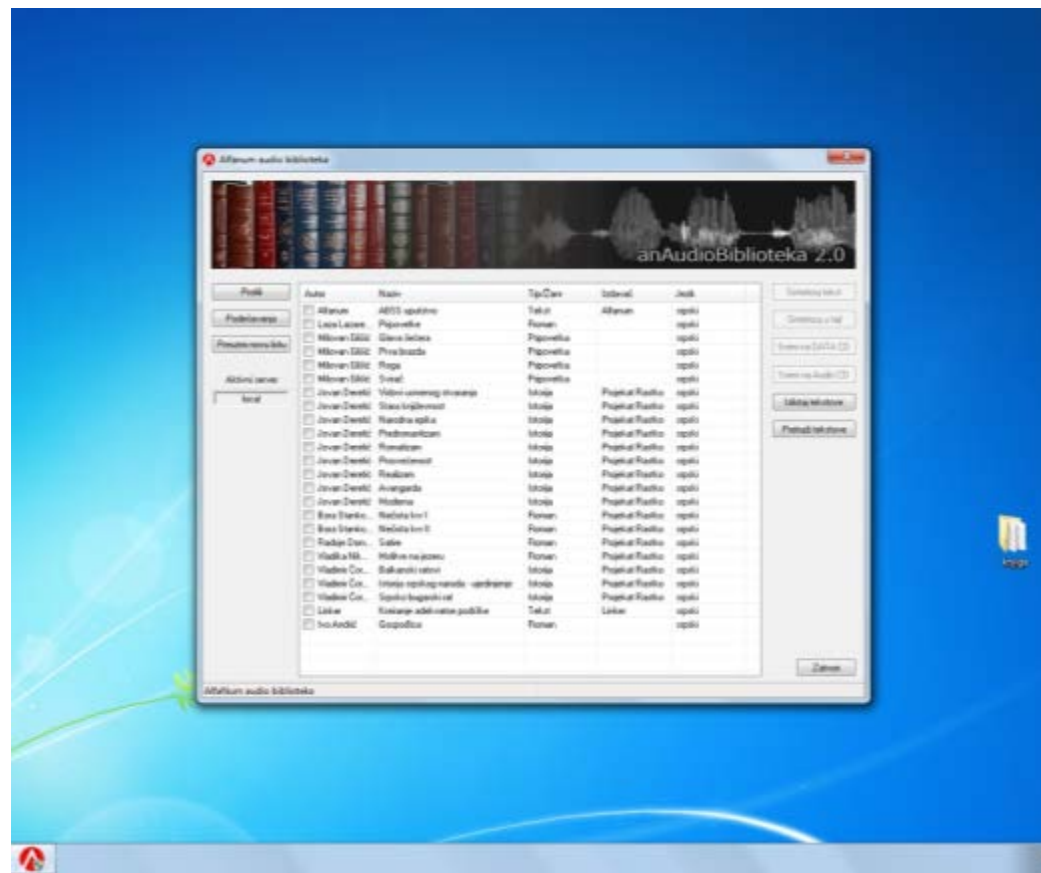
Alfanum audio biblioteka

anAudioBiblioteka 2.0

Profili
Podešavanja
Preuzmi novu listu
Aktivni server
local

| Autor | Naziv | Tip/Žanr | Izdavač | Jezik |
|---|---|---|---|---|
| Alfanum | ABSS uputstvo | Tekst | Alfanum | srpski |
| Laza Lazare... | Pripovetke | Roman | | srpski |
| Milovan Glišić | Glava šećera | Pripovetka | | srpski |
| Milovan Glišić | Prva brazda | Pripovetka | | srpski |
| Milovan Glišić | Roga | Pripovetka | | srpski |
| Milovan Glišić | Svinjar | Pripovetka | | srpski |
| Jovan Deretić | Vidovi usmenog stvaranja | Istorija | Projekat Rastko | srpski |
| Jovan Deretić | Stara književnost | Istorija | Projekat Rastko | srpski |
| Jovan Deretić | Narodna epika | Istorija | Projekat Rastko | srpski |
| Jovan Deretić | Predromantizam | Istorija | Projekat Rastko | srpski |
| Jovan Deretić | Romantizam | Istorija | Projekat Rastko | srpski |
| Jovan Deretić | Prosvećenost | Istorija | Projekat Rastko | srpski |
| Jovan Deretić | Realizam | Istorija | Projekat Rastko | srpski |
| Jovan Deretić | Avangarda | Istorija | Projekat Rastko | srpski |
| Jovan Deretić | Moderna | Istorija | Projekat Rastko | srpski |
| Bora Stanko... | Nečista krv I | Roman | Projekat Rastko | srpski |
| Bora Stanko... | Nečista krv II | Roman | Projekat Rastko | srpski |
| Radoje Dom... | Satire | Roman | Projekat Rastko | srpski |
| Vladika Nik... | Molitve na jezeru | Roman | Projekat Rastko | srpski |
| Vladimir Cor... | Balkanski ratovi | Istorija | Projekat Rastko | srpski |
| Vladimir Cor... | Istorija srpskog naroda - sadržaj | Istorija | Projekat Rastko | srpski |
| Vladimir Cor... | Srpsko bugarski rat | Istorija | Projekat Rastko | srpski |
| Linker | Koriranje adelivanje publike | Tekst | Linker | srpski |
| Ivo Andrić | Gospođica | Roman | | srpski |

Snimi/sluj tekst
Snimi/sluj u fajl
Snimi na DATA CD
Snimi na Audio CD
Izbriši tekstove
Pretraži tekstove
Zatvori

Alfanum audio biblioteka